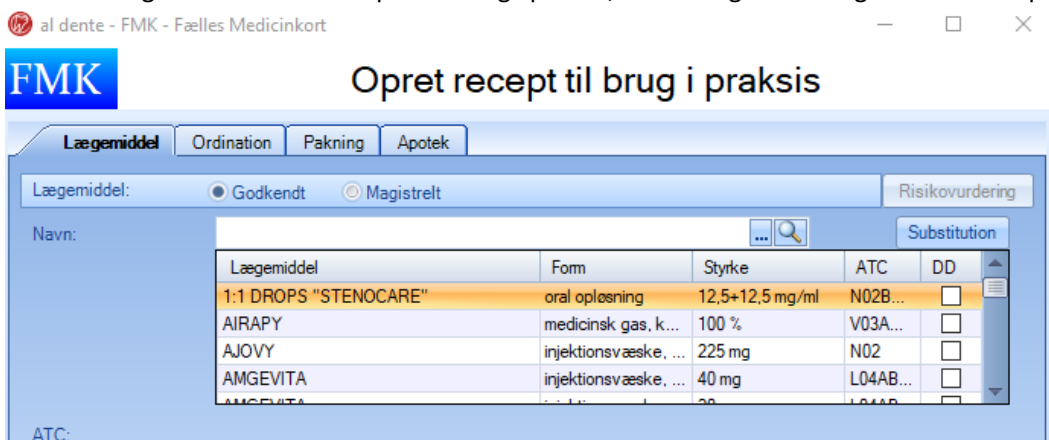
al dente - FMK - Fælles Medicinkort

FMK

Opret recept til brug i praksis

Lægemiddel | Ordination | Pakning | Apotek

Lægemiddel: Godkendt Magistrelt

Risikovurdering

Navn:

...

Substitution

| Lægemiddel | Form | Styrke | ATC | DD |
|---|---|---|---|---|
| 1:1 DROPS "STENOCARE" | oral opløsning | 12,5+12,5 mg/ml | N02B... | |
| AIRAPY | medicinsk gas, k... | 100 % | V03A... | |
| AJOVY | injektionsvæske, ... | 225 mg | N02 | |
| AMGEVITA | injektionsvæske, ... | 40 mg | L04AB... | |
| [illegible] | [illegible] | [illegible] | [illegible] | |

ATC: